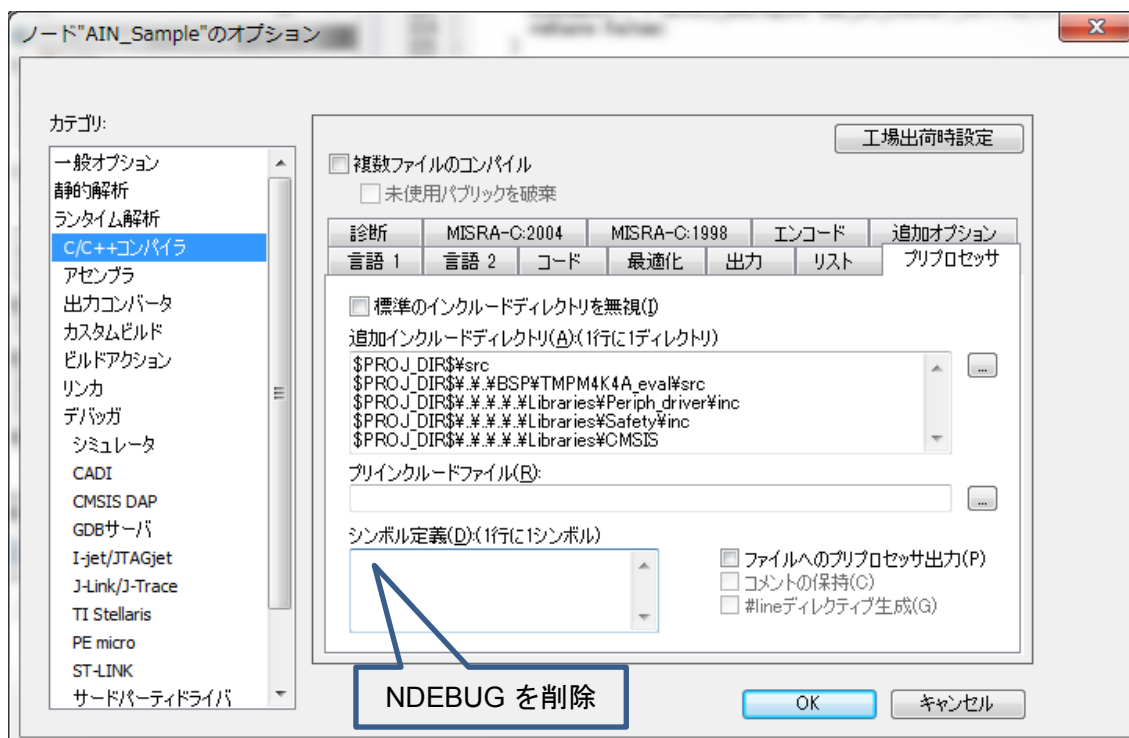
ノード"AIN_Sample"のオプション

カテゴリ:

一般オプション
静的解析
ランタイム解析
C/C++コンパイラ
アセンブラ
出力コンバータ
カスタムビルド
ビルドアクション
リンカ
デバッガ
シミュレータ
CADI
CMSIS DAP
GDBサーバ
I-jet/JTAGjet
J-Link/J-Trace
TI Stellaris
PE micro
ST-LINK
サードパーティドライバ

工場出荷時設定

複数ファイルのコンパイル
未使用パブリックを破棄

診断 | MISRA-C:2004 | MISRA-C:1998 | エンコード | 追加オプション
言語 1 | 言語 2 | コード | 最適化 | 出力 | リスト | プリプロセッサ

標準のインクルードディレクトリを無視(I)
追加インクルードディレクトリ(A):(1行に1ディレクトリ)
$PROJ_DIR$¥src
$PROJ_DIR$¥..¥BSP¥TMPM4K4A_eval¥src
$PROJ_DIR$¥..¥..¥..¥Libraries¥Periph_driver¥inc
$PROJ_DIR$¥..¥..¥..¥Libraries¥Safety¥inc
$PROJ_DIR$¥..¥..¥..¥Libraries¥CMSIS
...
プリインクルードファイル(R):
...
シンボル定義(D):(1行に1シンボル)
ファイルへのプリプロセッサ出力(P)
コメントの保持(C)
#lineディレクティブ生成(G)

NDEBUG を削除

OK
キャンセル